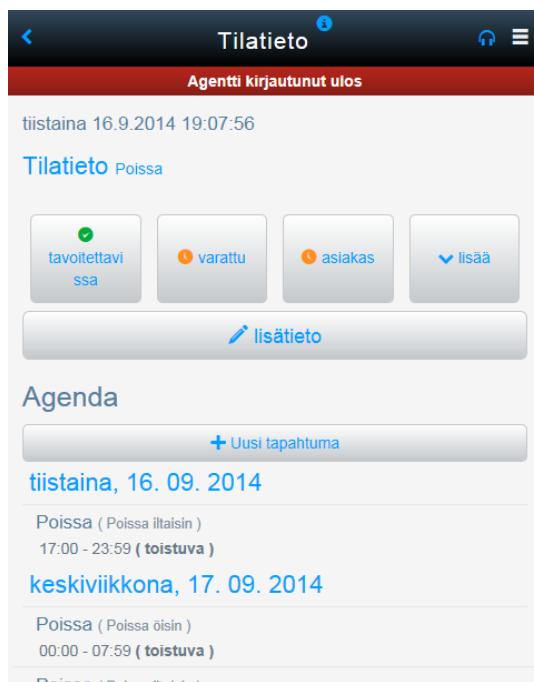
Tilatieto

Agentti kirjautunut ulos

tiistaina 16.9.2014 19:07:56

Tilatieto Poissa

tavoitettavissa

varattu

asiakas

lisää

lisätieto

Agenda

Uusi tapahtuma

tiistaina, 16. 09. 2014

Poissa ( Poissa iltaisin )
17:00 - 23:59 ( toistuva )

keskiviikkona, 17. 09. 2014

Poissa ( Poissa öisin )
00:00 - 07:59 ( toistuva )

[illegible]